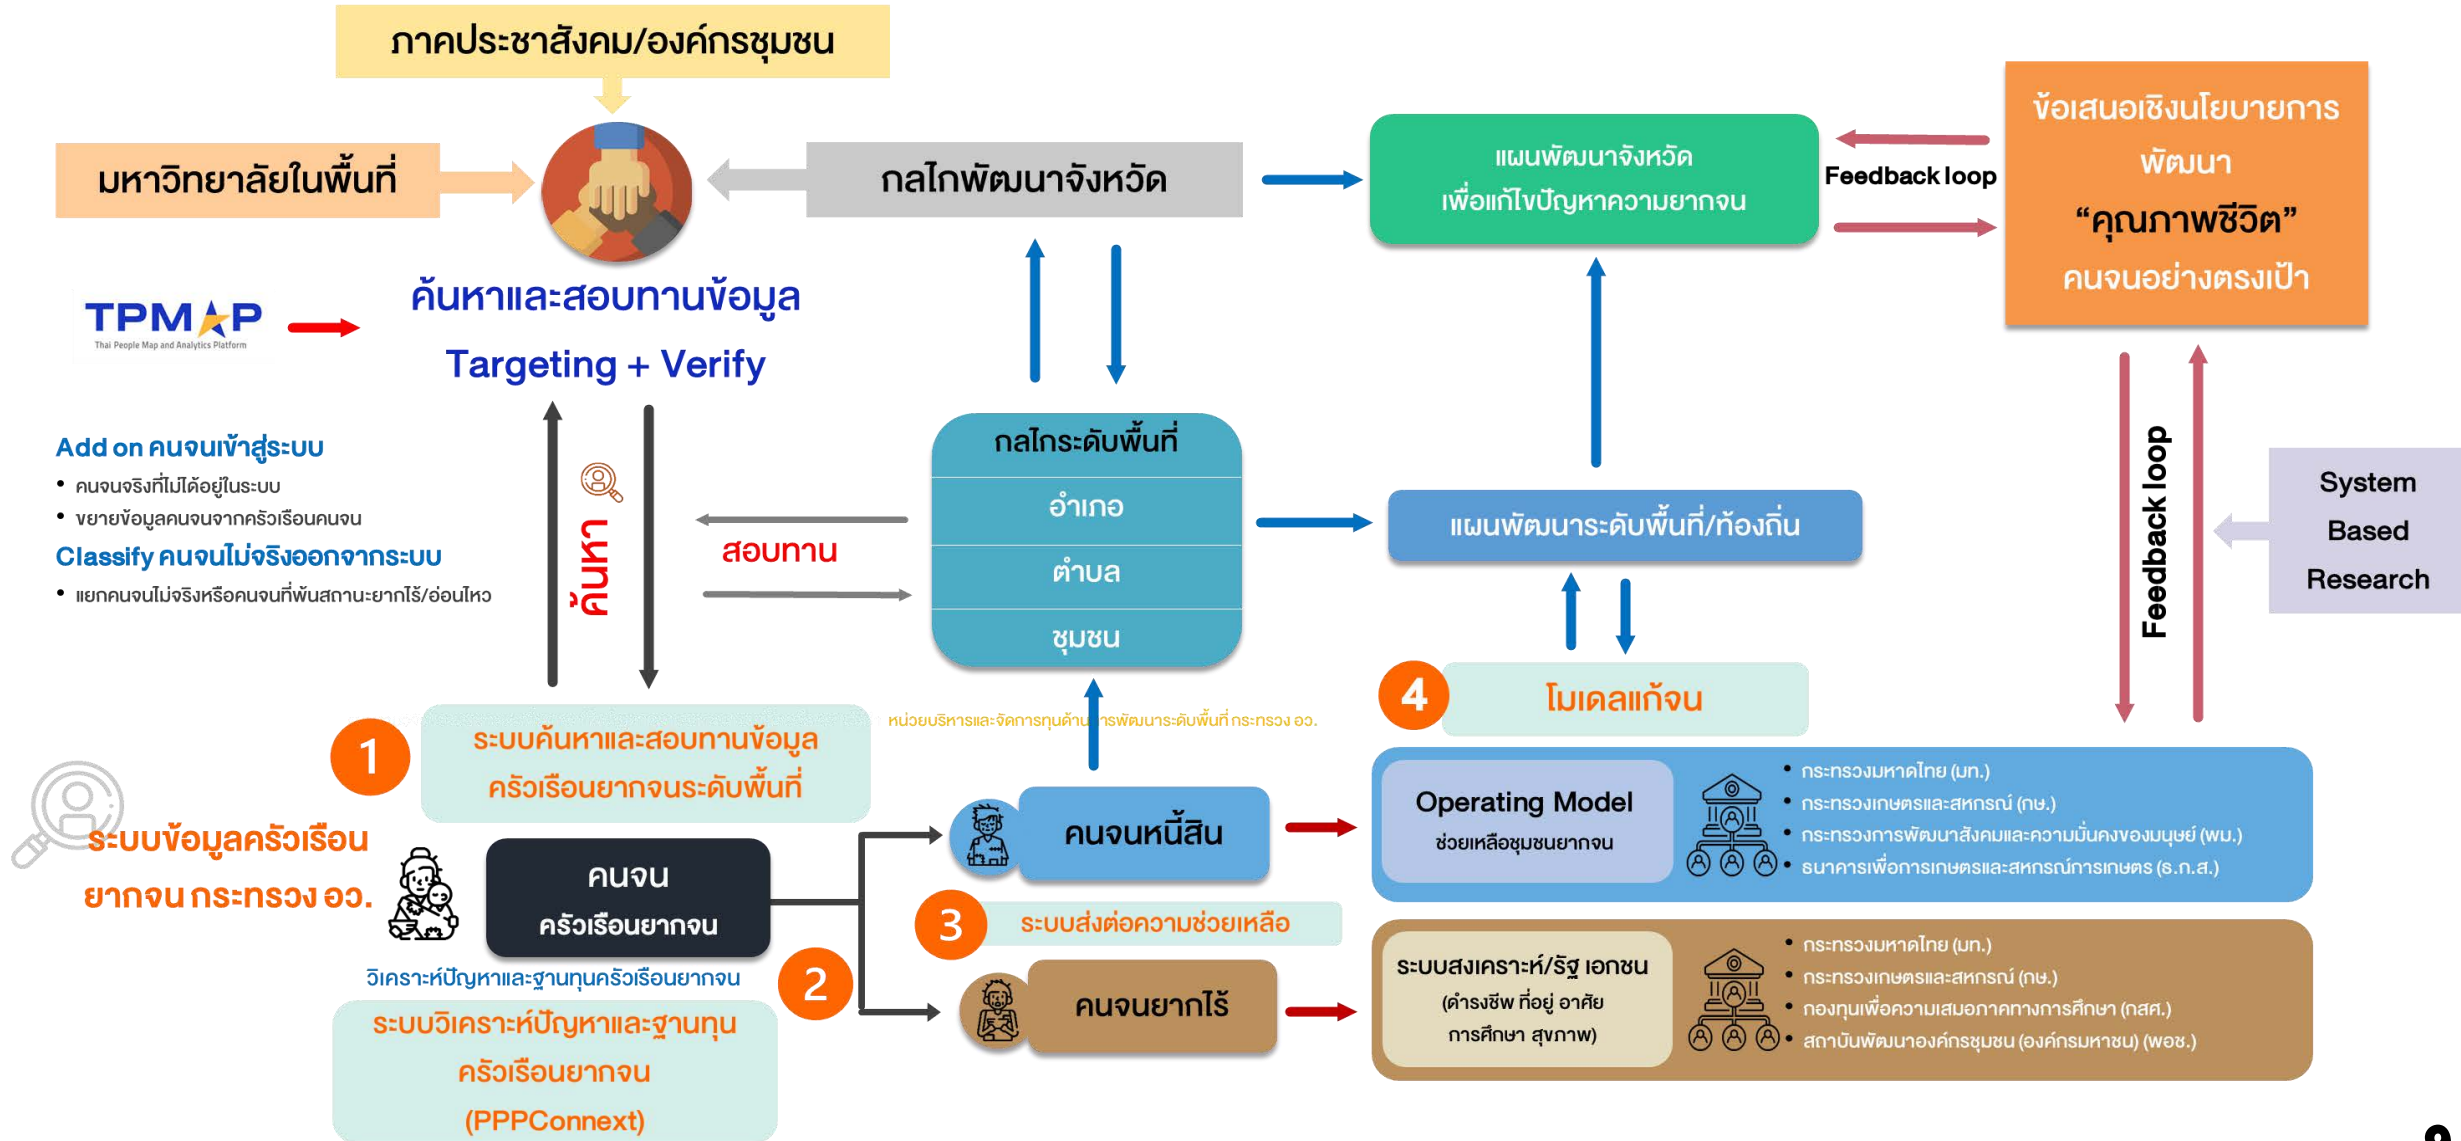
ภาคประชาสังคม/องค์กรชุมชน

มหาวิทยาลัยในพื้นที่

กลไกพัฒนาจังหวัด

แผนพัฒนาจังหวัด
เพื่อแก้ไขปัญหาความยากจน

Feedback loop

ข้อเสนอเชิงนโยบายการพัฒนา
"คุณภาพชีวิต"
คนจนอย่างตรงเป้า

TPMAP
Thai People Map and Analytics Platform

ค้นหาและสอบทานข้อมูล
Targeting + Verify

Add on คนจนเข้าสู่ระบบ
• คนจนจริงที่ไม่ได้อยู่ในระบบ
• ขยายข้อมูลคนจนจากครัวเรือนคนจน
Classify คนจนไม่จริงออกจากระบบ
• แยกคนจนไม่จริงหรือคนจนที่พ้นสถานะยากไร้/อ่อนไหว

ค้นหา

สอบทาน

กลไกระดับพื้นที่
อำเภอ
ตำบล
ชุมชน

แผนพัฒนาระดับพื้นที่/ท้องถิ่น

Feedback loop

System Based Research

4
โมเดลแก้จน

หน่วยบริหารและจัดการทุนด้าน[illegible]ารพัฒนาระดับพื้นที่ กระทรวง อว.

1
ระบบค้นหาและสอบทานข้อมูล
ครัวเรือนยากจนระดับพื้นที่

ระบบข้อมูลครัวเรือน
ยากจน กระทรวง อว.

คนจน
ครัวเรือนยากจน

คนจนหนี้สิน

Operating Model
ช่วยเหลือชุมชนยากจน

• กระทรวงมหาดไทย (มท.)
• กระทรวงเกษตรและสหกรณ์ (กษ.)
• กระทรวงการพัฒนาสังคมและความมั่นคงของมนุษย์ (พม.)
• ธนาคารเพื่อการเกษตรและสหกรณ์การเกษตร (ธ.ก.ส.)

3
ระบบส่งต่อความช่วยเหลือ

วิเคราะห์ปัญหาและฐานทุนครัวเรือนยากจน

2
ระบบวิเคราะห์ปัญหาและฐานทุน
ครัวเรือนยากจน
(PPPConnext)

คนจนยากไร้

ระบบสงเคราะห์/รัฐ เอกชน
(ดำรงชีพ ที่อยู่ อาศัย
การศึกษา สุขภาพ)

• กระทรวงมหาดไทย (มท.)
• กระทรวงเกษตรและสหกรณ์ (กษ.)
• กองทุนเพื่อความเสมอภาคทางการศึกษา (กสศ.)
• สถาบันพัฒนาองค์กรชุมชน (องค์กรมหาชน) (พอช.)